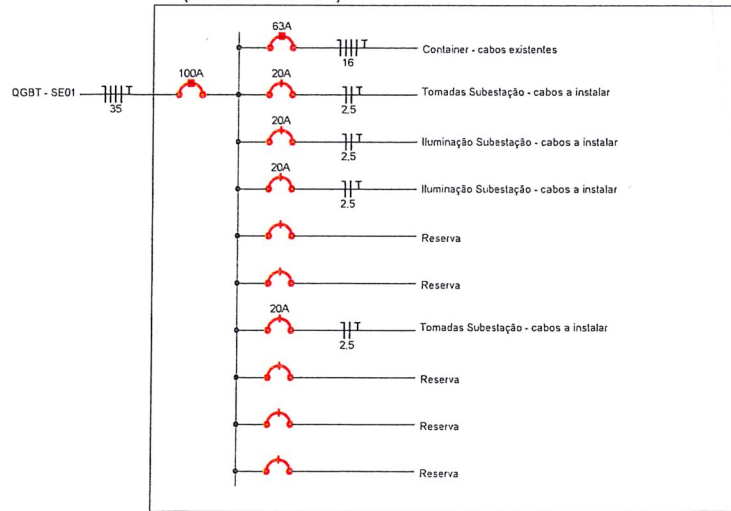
QGBT - SE01
35
100A
63A
16
Container - cabos existentes
20A
2.5
Tomadas Subestação - cabos a instalar
20A
2.5
Iluminação Subestação - cabos a instalar
20A
2.5
Iluminação Subestação - cabos a instalar
Reserva
Reserva
20A
2.5
Tomadas Subestação - cabos a instalar
Reserva
Reserva
Reserva